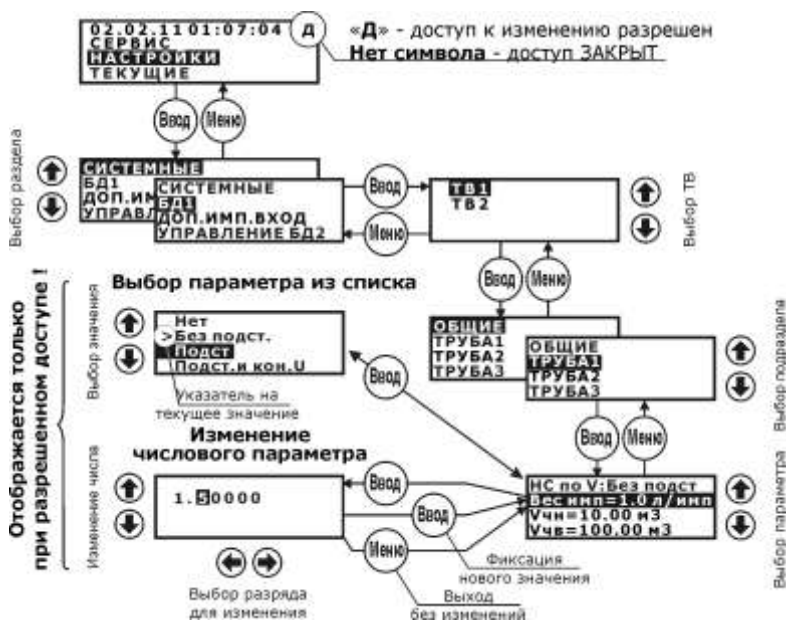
02.02.11 01:07:04
СЕРВИС
НАСТРОЙКИ
ТЕКУЩИЕ

Д

«Д» - доступ к изменению разрешен
Нет символа - доступ ЗАКРЫТ

Ввод
Меню

Выбор раздела

СИСТЕМНЫЕ
БД1
ДОП.ИМ
УПРАВЛ

СИСТЕМНЫЕ
БД1
ДОП.ИМП.ВХОД
УПРАВЛЕНИЕ БД2

Ввод
Меню

ТВ1
ТВ2

Выбор ТВ

Ввод
Меню

Отображается только при разрешенном доступе !

Выбор параметра из списка

Выбор значения

Нет
>Без подст.
Подст
Подст.и кон.U

Указатель на текущее значение

Ввод

ОБЩИЕ
ТРУБА1
ТРУБА2
ТРУБА3

ОБЩИЕ
ТРУБА1
ТРУБА2
ТРУБА3

Выбор подраздела

Ввод
Меню

Изменение числового параметра

Изменение числа

1.50000

Ввод
Ввод
Меню

НС по V:Без подст
Вес имп=1.0 л/имп
Vчн=10.00 м3
Vчв=100.00 м3

Выбор параметра

Фиксация нового значения

Выход без изменений

Выбор разряда для изменения